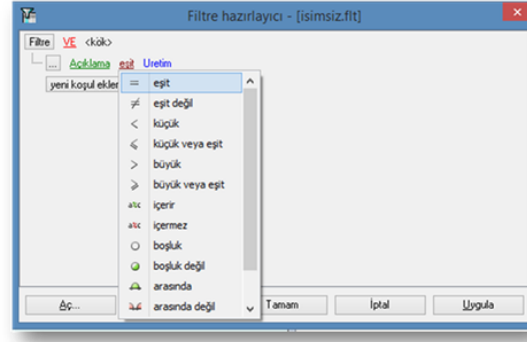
Filtre hazırlayıcı - [isimsiz.flt]

Filtre VE <kök>

... Açıklama eşit Uretim

yeni koşul ekle

= eşit
≠ eşit değil
< küçük
⩽ küçük veya eşit
> büyük
⩾ büyük veya eşit
abc içerir
abc içermez
boşluk
boşluk değil
arasında
arasında değil

Aç... Tamam İptal Uygula